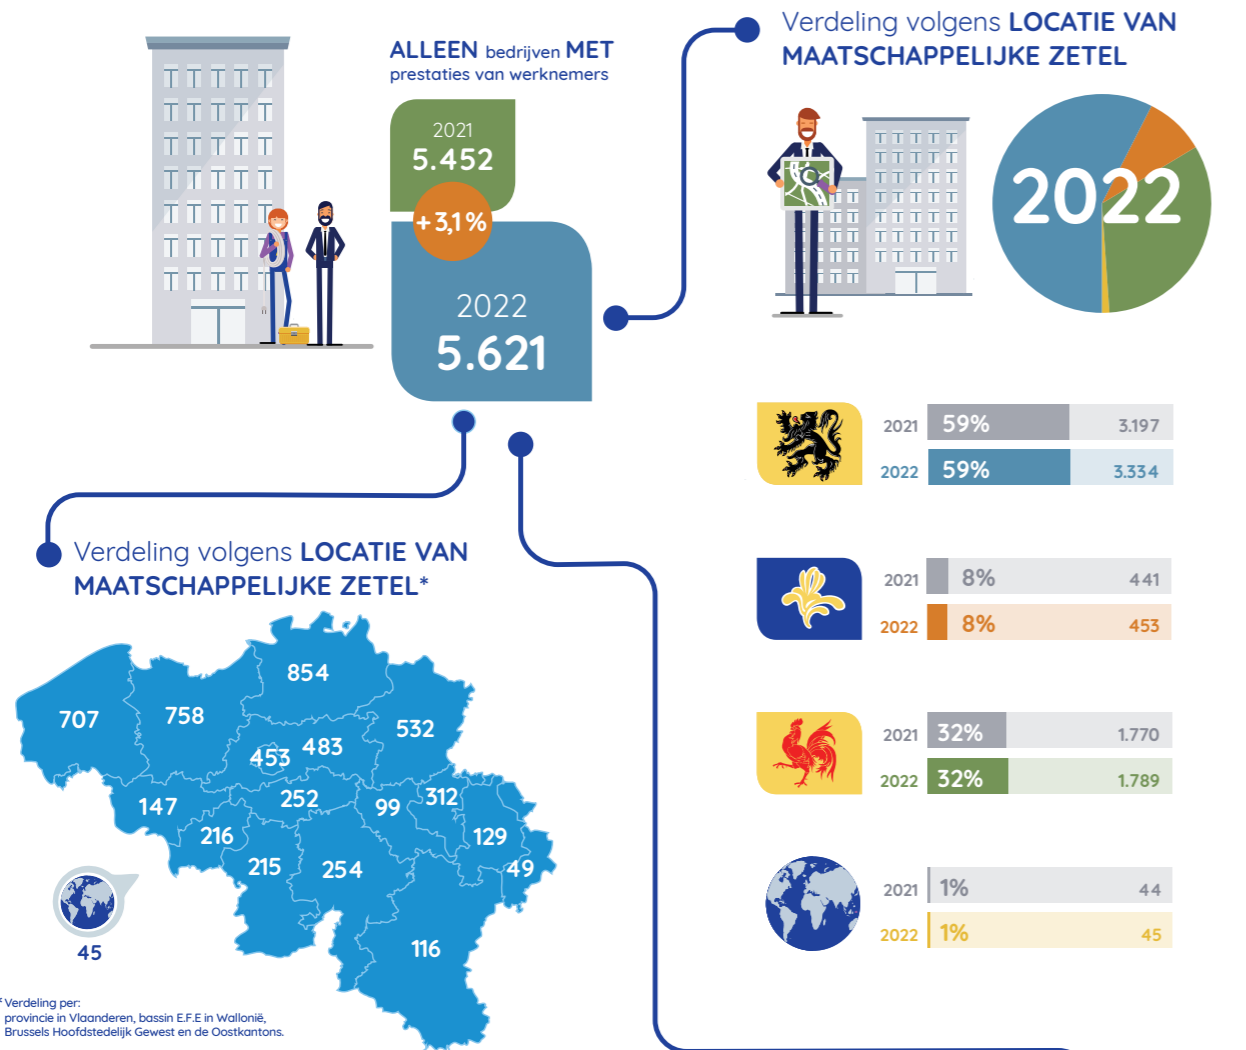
ALLEEN bedrijven MET prestaties van werknemers

2021
5.452

+3,1%

2022
5.621

Verdeling volgens LOCATIE VAN MAATSCHAPPELIJKE ZETEL

2022

| | | |
|---|---|---|
| 2021 | 59% | 3.197 |
| 2022 | 59% | 3.334 |

| | | |
|---|---|---|
| 2021 | 8% | 441 |
| 2022 | 8% | 453 |

| | | |
|---|---|---|
| 2021 | 32% | 1.770 |
| 2022 | 32% | 1.789 |

| | | |
|---|---|---|
| 2021 | 1% | 44 |
| 2022 | 1% | 45 |

Verdeling volgens LOCATIE VAN MAATSCHAPPELIJKE ZETEL*

854
707
758
532
453
483
147
252
99
312
216
129
215
254
49
116
45

* Verdeling per: provincie in Vlaanderen, bassin E.F.E in Wallonië, Brussels Hoofdstedelijk Gewest en de Oostkantons.